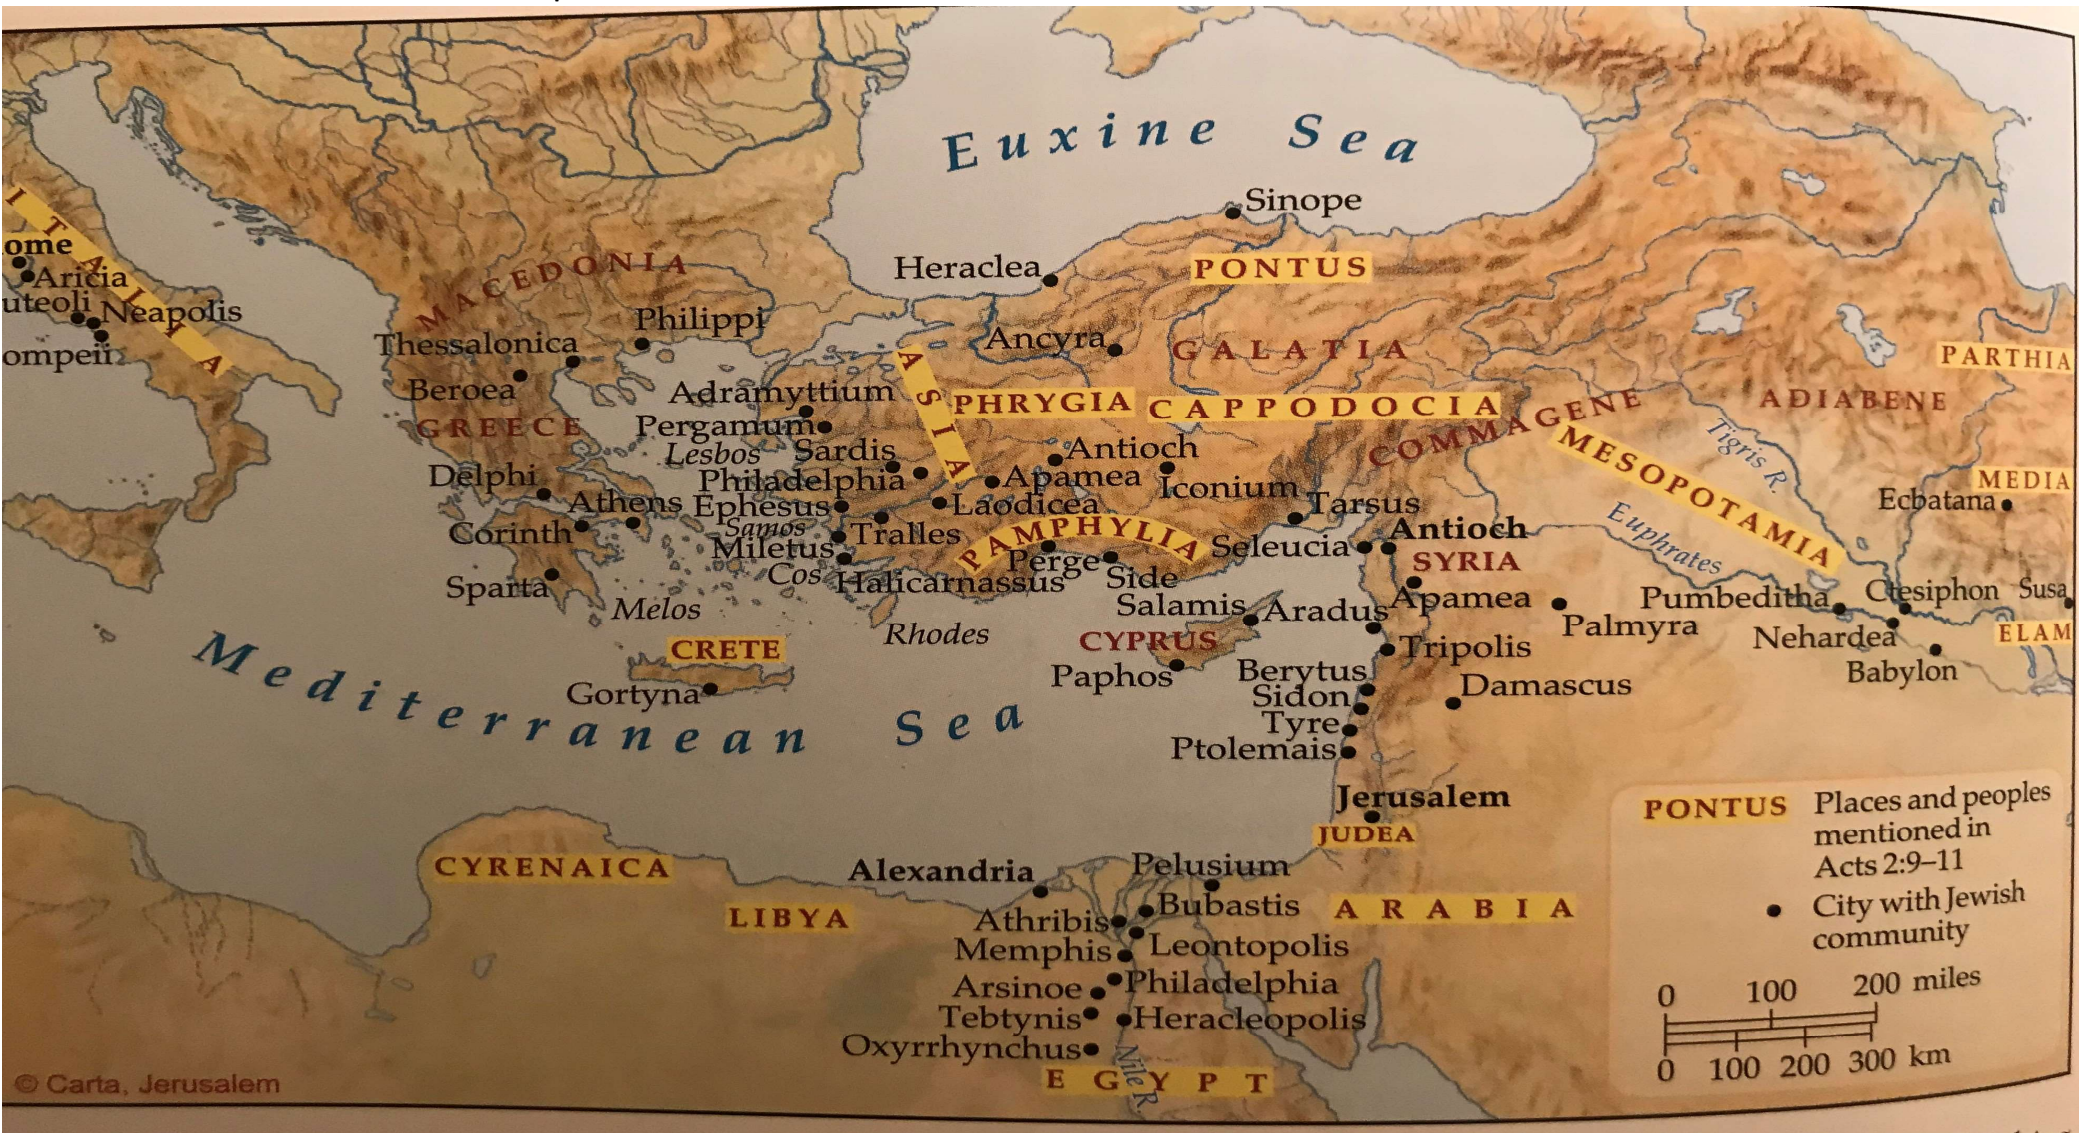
Euxine Sea

Sinope
Heraclea
PONTUS
Ancyra
GALATIA
PARTHIA
ADIABENE
MEDIA
Ecbatana
ITALIA
ome
Aricia
uteoli
Neapolis
ompeii
MACEDONIA
Philippi
Thessalonica
Beroea
GREECE
Delphi
Athens
Corinth
Sparta
Melos
ASIA
Adramyttium
Pergamum
Lesbos
Sardis
Philadelphia
Ephesus
Samos
Miletus
Tralles
Cos
Halicarnassus
Rhodes
PHRYGIA
CAPPODOCIA
COMMAGENE
MESOPOTAMIA
Tigris R.
Euphrates
Antioch
Apamea
Laodicea
Iconium
Tarsus
PAMPHYLIA
Perge
Side
Seleucia
Antioch
SYRIA
Apamea
Aradus
Salamis
CYPRUS
Paphos
Tripolis
Berytus
Sidon
Tyre
Ptolemais
Damascus
Palmyra
Pumbeditha
Ctesiphon
Susa
ELAM
Nehardea
Babylon
CRETE
Gortyna
Mediterranean Sea
Jerusalem
JUDEA
CYRENAICA
LIBYA
Alexandria
Pelusium
Athribis
Bubastis
ARABIA
Memphis
Leontopolis
Arsinoe
Philadelphia
Tebtynis
Heracleopolis
Oxyrrhynchus
Nile R.
EGYPT

PONTUS Places and peoples mentioned in Acts 2:9–11
• City with Jewish community

0 100 200 miles
0 100 200 300 km

© Carta, Jerusalem